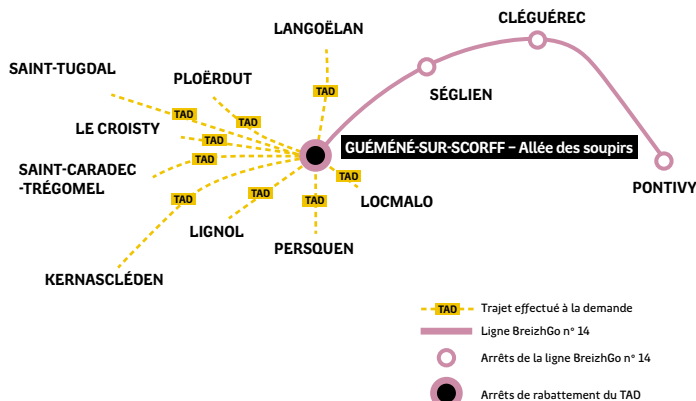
LANGOËLAN
CLÉGUÉREC
SAINT-TUGDAL
PLOËRDUT
SÉGLIEN
TAD
TAD
TAD
LE CROISTY
TAD
TAD
GUÉMÉNÉ-SUR-SCORFF – Allée des soupirs
SAINT-CARADEC -TRÉGOMEL
TAD
PONTIVY
TAD
TAD
LOCMALO
TAD
TAD
LIGNOL
PERSQUEN
KERNASCLÉDEN

TAD Trajet effectué à la demande
Ligne BreizhGo n° 14
Arrêts de la ligne BreizhGo n° 14
Arrêts de rabattement du TAD